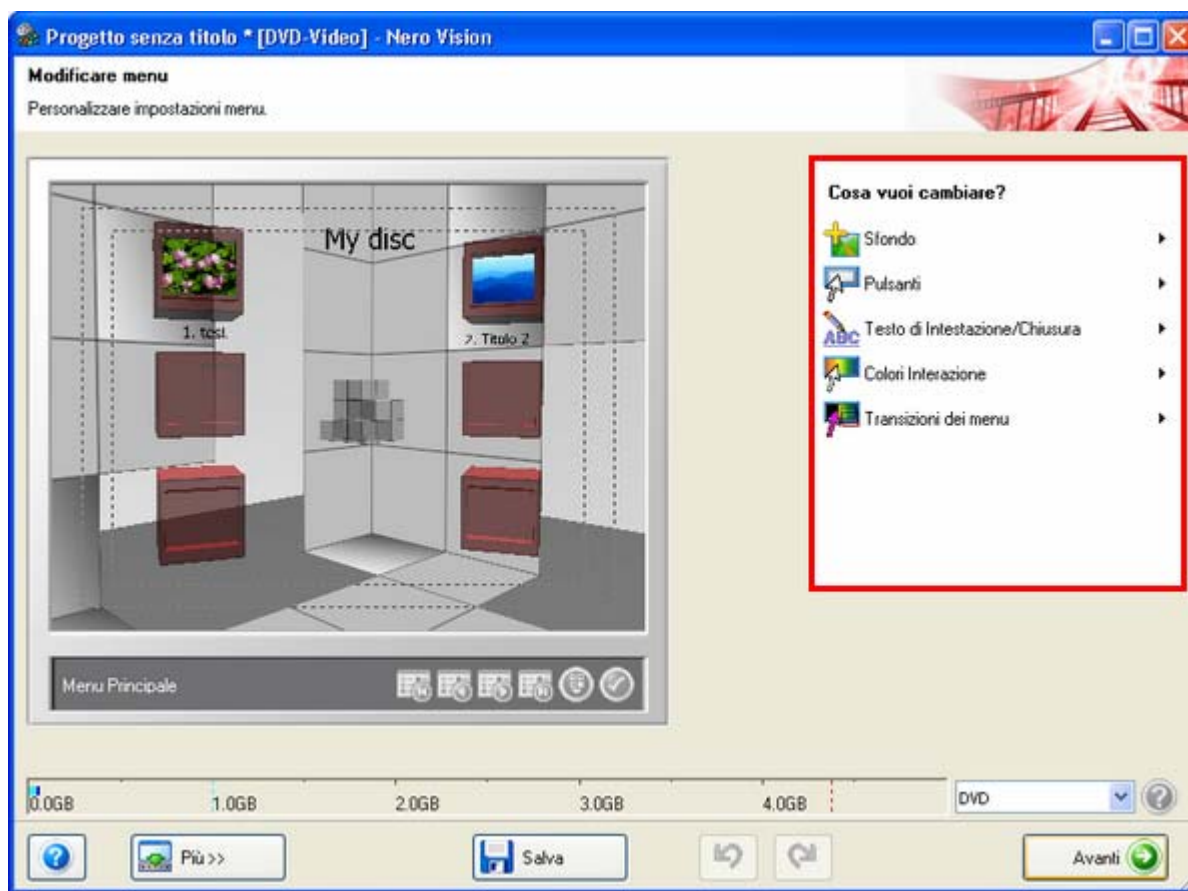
Progetto senza titolo * [DVD-Video] - Nero Vision

Modificare menu

Personalizzare impostazioni menu.

My disc

1. test

2. Titolo 2

Menu Principale

Cosa vuoi cambiare?

Sfondo

Pulsanti

Testo di Intestazione/Chiusura

Colori Interazione

Transizioni dei menu

0.0GB 1.0GB 2.0GB 3.0GB 4.0GB

DVD

Più>>

Salva

Avanti